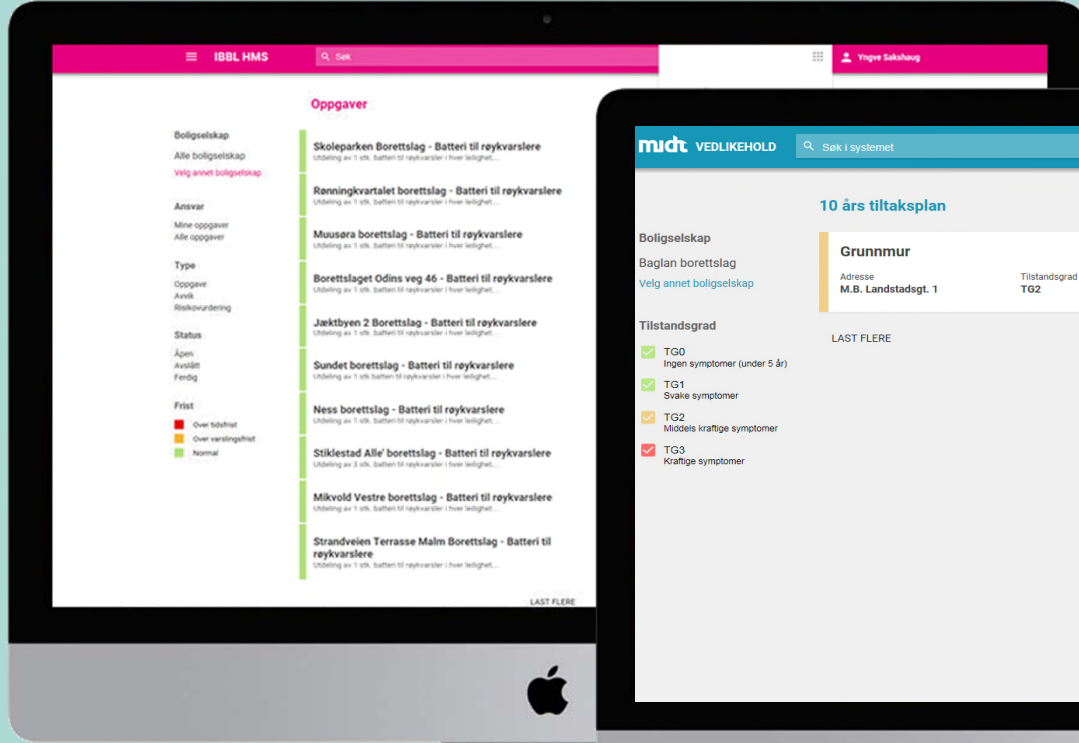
IBBL HMS
Søk
Yngve Sakshaug

Oppgaver

Boligselskap
Alle boligselskap
Velg annet boligselskap

Ansvar
Mine oppgaver
Alle oppgaver

Type
Oppgave
Avvik
Risikovurdering

Status
Åpen
Avslått
Ferdig

Frist
Over tidsfrist
Over varslingsfrist
Normal

Skoleparken Borettslag - Batteri til røykvarslere
Utdeling av 1 stk. batteri til røykvarsler i hver leilighet....

Rønningkvartalet borettslag - Batteri til røykvarslere
Utdeling av 1 stk. batteri til røykvarsler i hver leilighet....

Muusøra borettslag - Batteri til røykvarslere
Utdeling av 1 stk. batteri til røykvarsler i hver leilighet....

Borettslaget Odins veg 46 - Batteri til røykvarslere
Utdeling av 1 stk. batteri til røykvarsler i hver leilighet....

Jæktbyen 2 Borettslag - Batteri til røykvarslere
Utdeling av 1 stk. batteri til røykvarsler i hver leilighet....

Sundet borettslag - Batteri til røykvarslere
Utdeling av 1 stk batteri til røykvarsler i hver leilighet....

Ness borettslag - Batteri til røykvarslere
Utdeling av 1 stk. batteri til røykvarsler i hver leilighet....

Stiklestad Alle' borettslag - Batteri til røykvarslere
Utdeling av 3 stk. batteri til røykvarsler i hver leilighet....

Mikvold Vestre borettslag - Batteri til røykvarslere
Utdeling av 1 stk. batteri til røykvarsler i hver leilighet....

Strandveien Terrasse Malm Borettslag - Batteri til røykvarslere
Utdeling av 1 stk. batteri til røykvarsler i hver leilighet....

LAST FLERE

midt VEDLIKEHOLD
Søk i systemet

10 års tiltaksplan

Boligselskap
Baglan borettslag
Velg annet boligselskap

Tilstandsgrad
TG0
Ingen symptomer (under 5 år)
TG1
Svake symptomer
TG2
Middels kraftige symptomer
TG3
Kraftige symptomer

Grunnmur
Adresse
M.B. Landstadsgt. 1
Tilstandsgrad
TG2

LAST FLERE